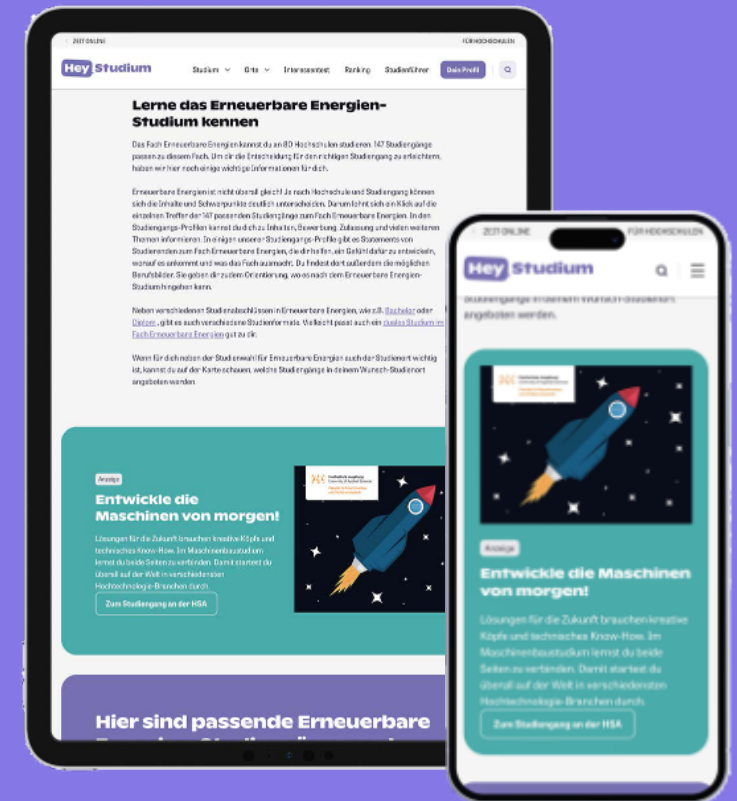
ZEIT ONLINE

FÜR HOCHSCHULEN

Hey Studium

Studium Orte Interessentest Ranking Studienführer Dein Profil

Lerne das Erneuerbare Energien-Studium kennen

Das Fach Erneuerbare Energien kannst du an 80 Hochschulen studieren. 147 Studiengänge passen zu diesem Fach. Um dir die Entscheidung für den richtigen Studiengang zu erleichtern, haben wir hier noch einige wichtige Informationen für dich.

Erneuerbare Energien ist nicht überall gleich! Je nach Hochschule und Studiengang können sich die Inhalte und Schwerpunkte deutlich unterscheiden. Darum lohnt sich ein Klick auf die einzelnen Treffer der 147 passenden Studiengänge zum Fach Erneuerbare Energien. In den Studiengangs-Profilen kannst du dich zu Inhalten, Bewerbung, Zulassung und vielen weiteren Themen informieren. In einigen unserer Studiengangs-Profile gibt es Statements von Studierenden zum Fach Erneuerbare Energien, die dir helfen, ein Gefühl dafür zu entwickeln, worauf es ankommt und was das Fach ausmacht. Du findest dort außerdem die möglichen Berufsbilder. Sie geben dir zudem Orientierung, wo es nach dem Erneuerbare Energien-Studium hingehen kann.

Neben verschiedenen Studienabschlüssen in Erneuerbare Energien, wie z.B. Bachelor oder Diplom, gibt es auch verschiedene Studienformate. Vielleicht passt auch ein duales Studium im Fach Erneuerbare Energien gut zu dir.

Wenn für dich neben der Studienwahl für Erneuerbare Energien auch der Studienort wichtig ist, kannst du auf der Karte schauen, welche Studiengänge in deinem Wunsch-Studienort angeboten werden.

Anzeige

Entwickle die Maschinen von morgen!

Lösungen für die Zukunft brauchen kreative Köpfe und technisches Know-How. Im Maschinenbaustudium lernst du beide Seiten zu verbinden. Damit startest du überall auf der Welt in verschiedensten Hochtechnologie-Branchen durch.

Zum Studiengang an der HSA

Hier sind passende Erneuerbare

ZEIT ONLINE

FÜR HOCHSCHULEN

Hey Studium

angeboten werden.

Anzeige

Entwickle die Maschinen von morgen!

Lösungen für die Zukunft brauchen kreative Köpfe und technisches Know-How. Im Maschinenbaustudium lernst du beide Seiten zu verbinden. Damit startest du überall auf der Welt in verschiedensten Hochtechnologie-Branchen durch.

Zum Studiengang an der HSA